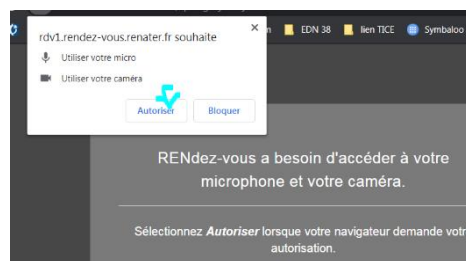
rdv1.rendez-vous.renater.fr souhaite
×
Utiliser votre micro
Utiliser votre caméra
Autoriser
Bloquer

n
EDN 38
lien TICE
Symbaloo

RENdez-vous a besoin d'accéder à votre microphone et votre caméra.

Sélectionnez *Autoriser* lorsque votre navigateur demande votre autorisation.